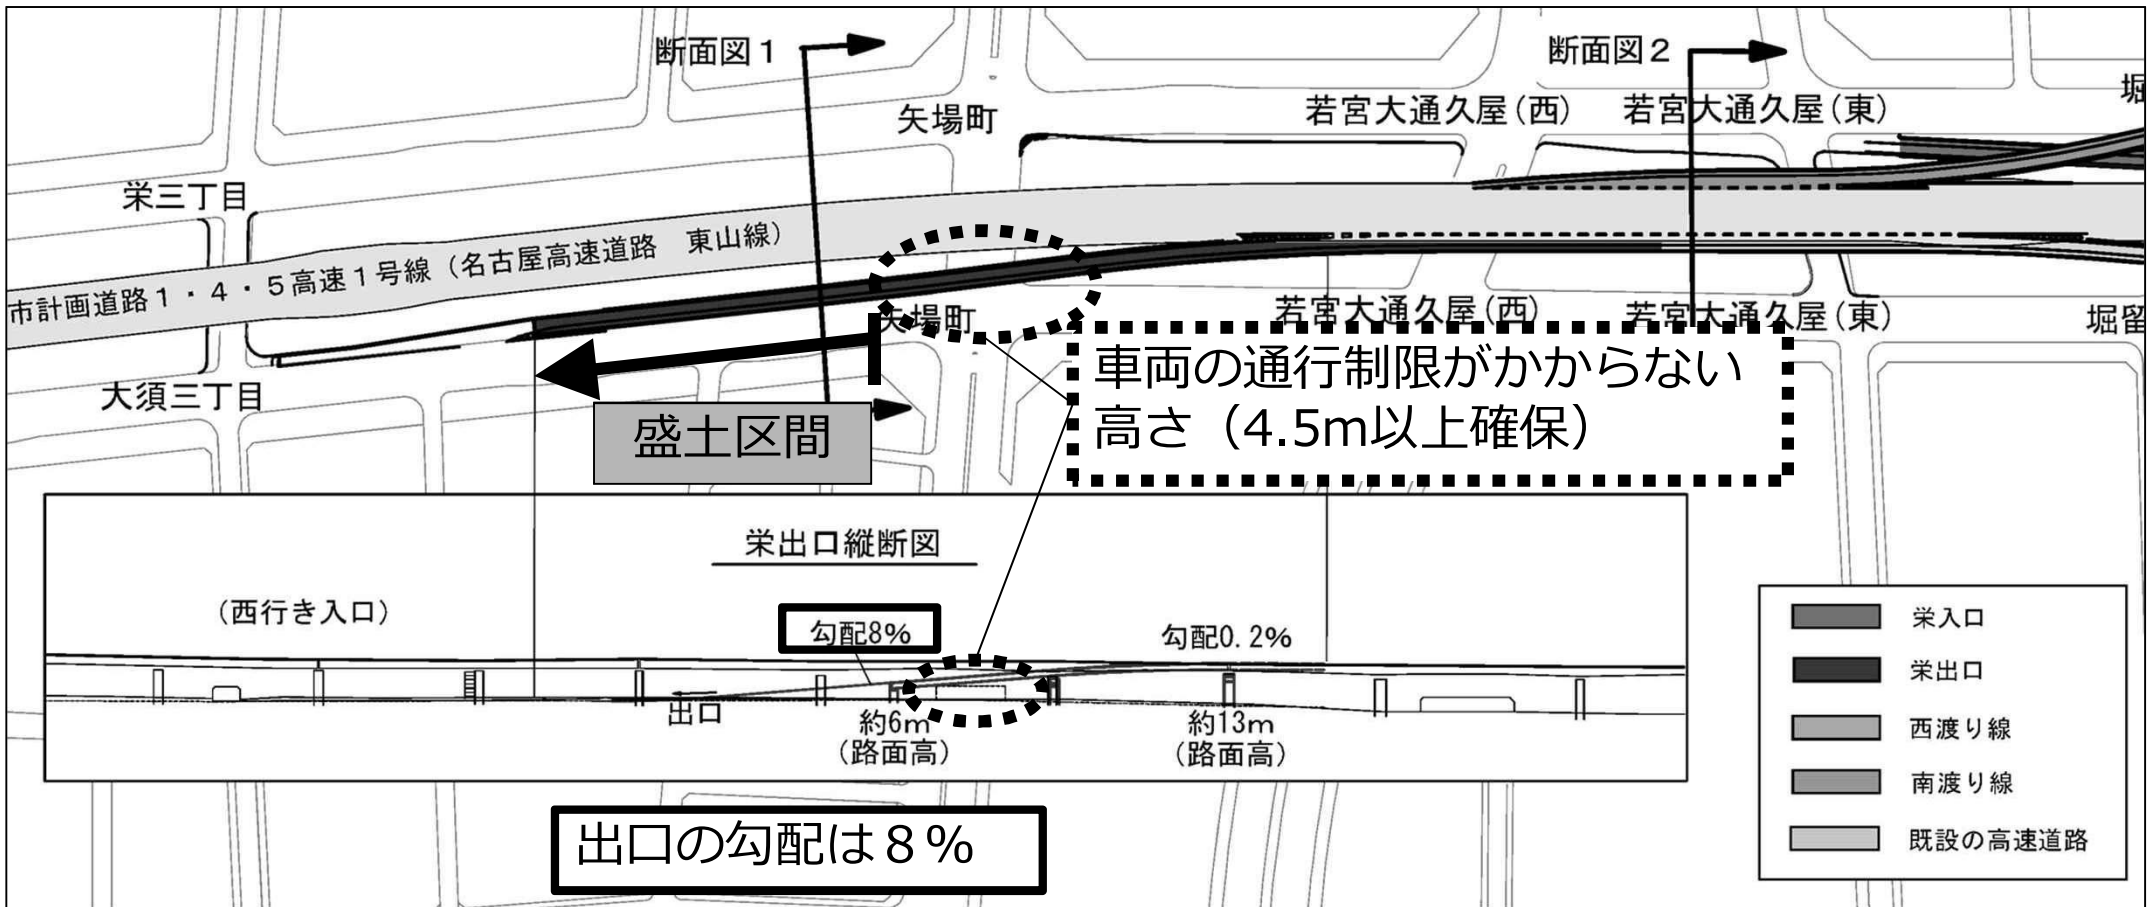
断面図１

断面図２

矢場町

若宮大通久屋（西）

若宮大通久屋（東）

堀

栄三丁目

市計画道路１・４・５高速１号線（名古屋高速道路　東山線）

矢場町

若宮大通久屋（西）

若宮大通久屋（東）

堀留

大須三丁目

盛土区間

車両の通行制限がかからない高さ（4.5m以上確保）

栄出口縦断図

（西行き入口）

勾配8%

勾配0.2%

出口

約6m
（路面高）

約13m
（路面高）

栄入口

栄出口

西渡り線

南渡り線

既設の高速道路

出口の勾配は８％